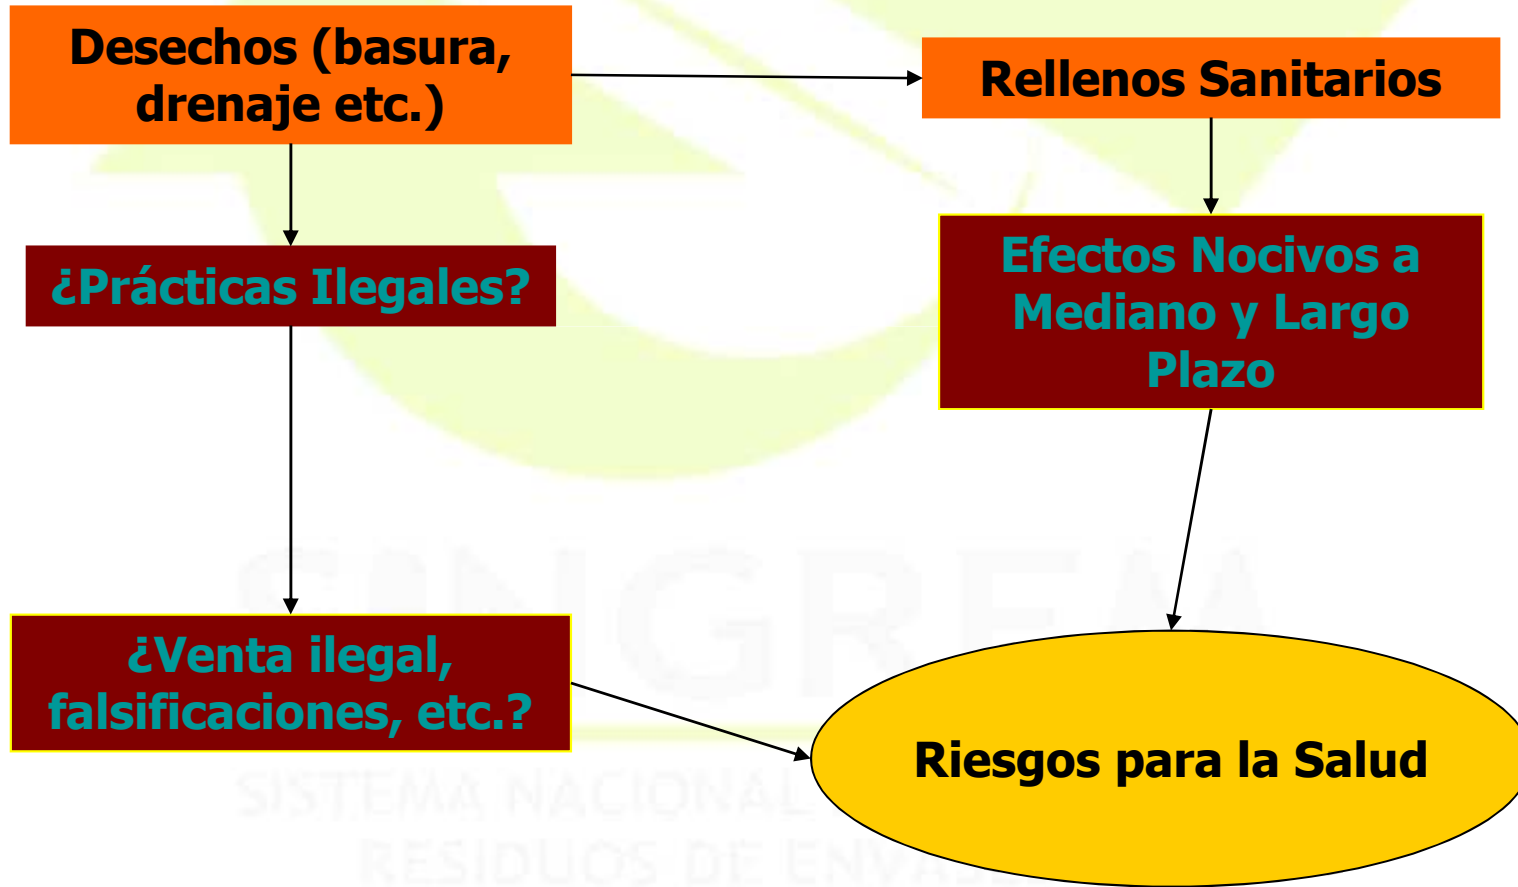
Desechos (basura, drenaje etc.)

Rellenos Sanitarios

¿Prácticas Ilegales?

Efectos Nocivos a Mediano y Largo Plazo

¿Venta ilegal, falsificaciones, etc.?

Riesgos para la Salud

SINGREM

SISTEMA NACIONAL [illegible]

RESIDUOS DE ENVA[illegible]